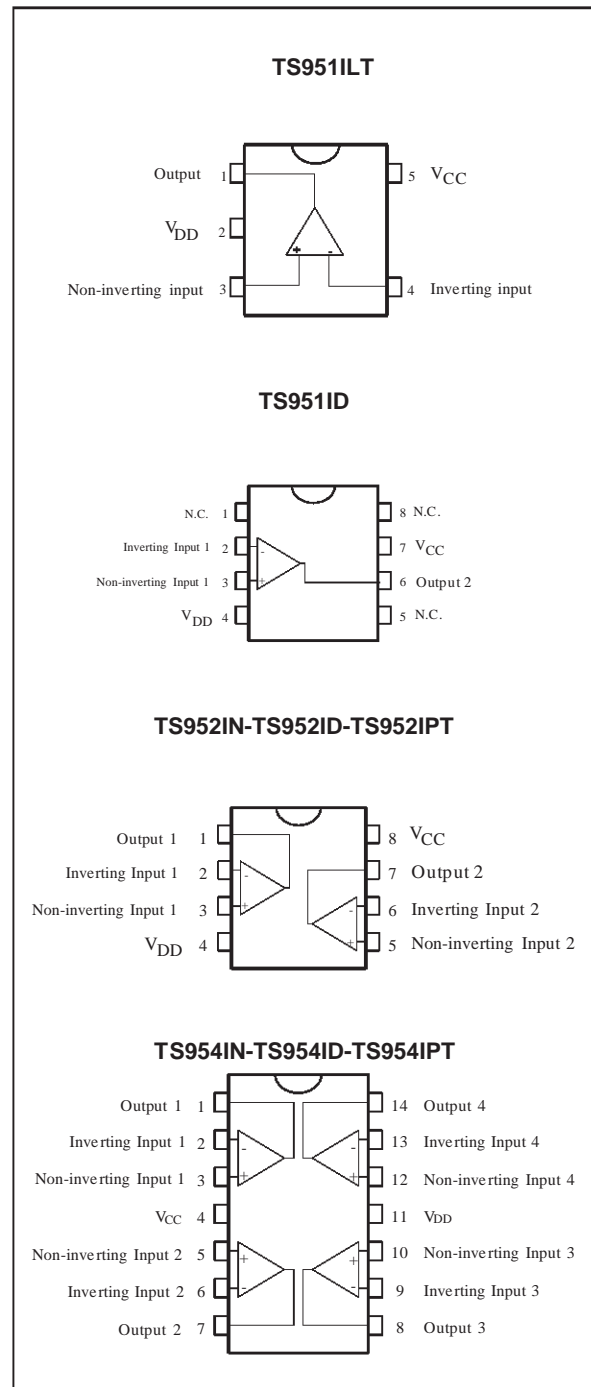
TS951ILT

Output 1
$V_{DD}$ 2
Non-inverting input 3
+
-
5 $V_{CC}$
4 Inverting input

TS951ID

N.C. 1
Inverting Input 1 2
Non-inverting Input 1 3
$V_{DD}$ 4
-
+
8 N.C.
7 $V_{CC}$
6 Output 2
5 N.C.

TS952IN-TS952ID-TS952IPT

Output 1 1
Inverting Input 1 2
Non-inverting Input 1 3
$V_{DD}$ 4
-
+
-
+
8 $V_{CC}$
7 Output 2
6 Inverting Input 2
5 Non-inverting Input 2

TS954IN-TS954ID-TS954IPT

Output 1 1
Inverting Input 1 2
Non-inverting Input 1 3
$V_{CC}$ 4
Non-inverting Input 2 5
Inverting Input 2 6
Output 2 7
-
+
-
+
+
-
+
-
14 Output 4
13 Inverting Input 4
12 Non-inverting Input 4
11 $V_{DD}$
10 Non-inverting Input 3
9 Inverting Input 3
8 Output 3